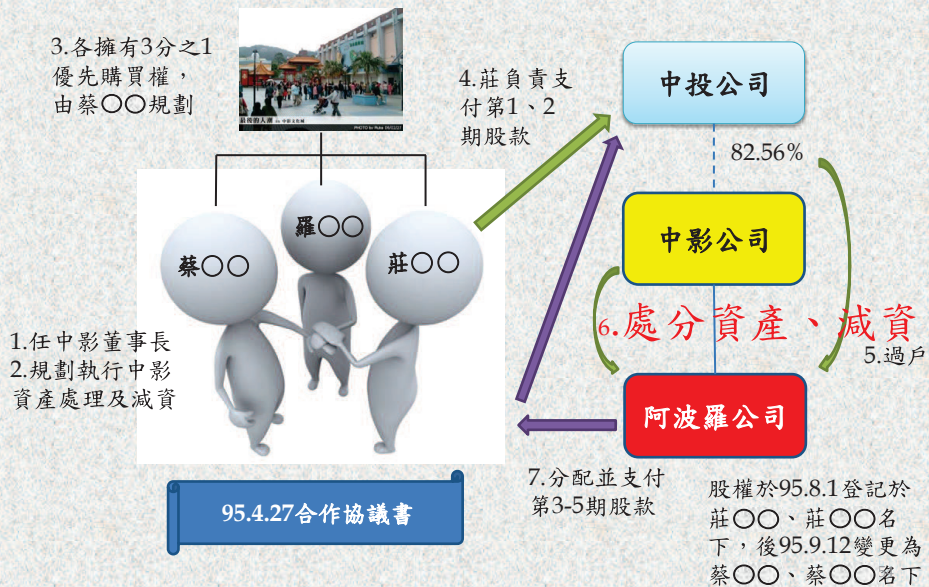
3.各擁有3分之1優先購買權，由蔡〇〇規劃

4.莊負責支付第1、2期股款

中投公司

82.56%

中影公司

6.處分資產、減資

5.過戶

阿波羅公司

蔡〇〇

羅〇〇

莊〇〇

1.任中影董事長
2.規劃執行中影資產處理及減資

7.分配並支付第3-5期股款

股權於95.8.1登記於莊〇〇、莊〇〇名下，後95.9.12變更為蔡〇〇、蔡〇〇名下

95.4.27合作協議書